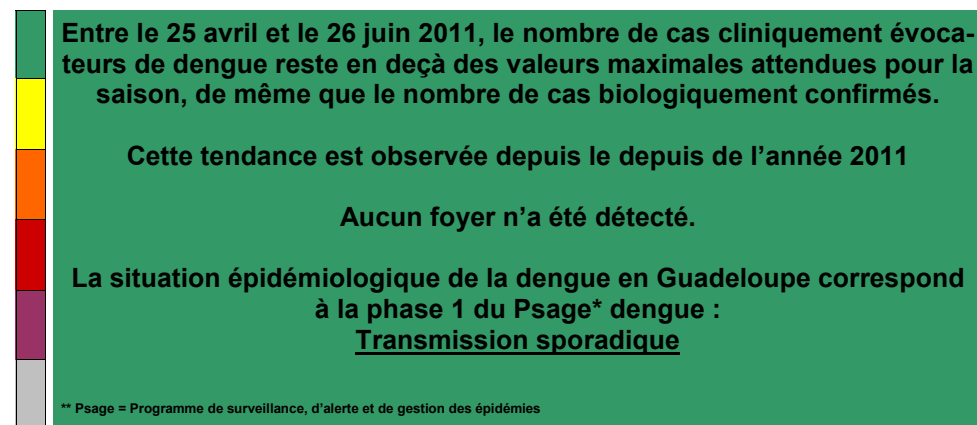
Entre le 25 avril et le 26 juin 2011, le nombre de cas cliniquement évocateurs de dengue reste en deçà des valeurs maximales attendues pour la saison, de même que le nombre de cas biologiquement confirmés.

Cette tendance est observée depuis le depuis de l'année 2011

Aucun foyer n'a été détecté.

La situation épidémiologique de la dengue en Guadeloupe correspond à la phase 1 du Psage* dengue :
Transmission sporadique

** Psage = Programme de surveillance, d'alerte et de gestion des épidémies